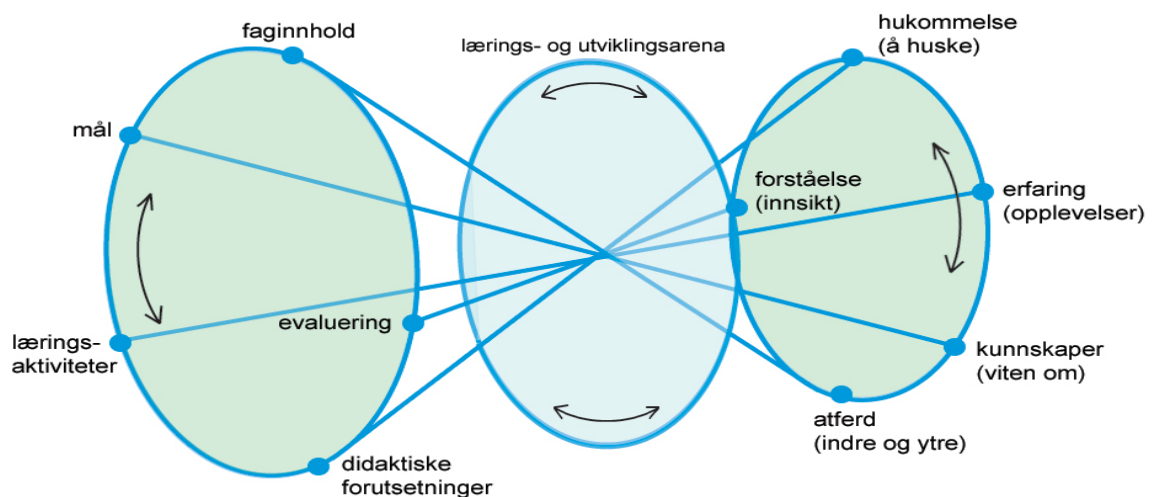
faginnhold

lærings- og utviklingsarena

hukommelse
(å huske)

mål

forståelse
(innsikt)

erfaring
(opplevelser)

lærings-
aktiviteter

evaluering

kunnskaper
(viten om)

atferd
(indre og ytre)

didaktiske
forutsetninger